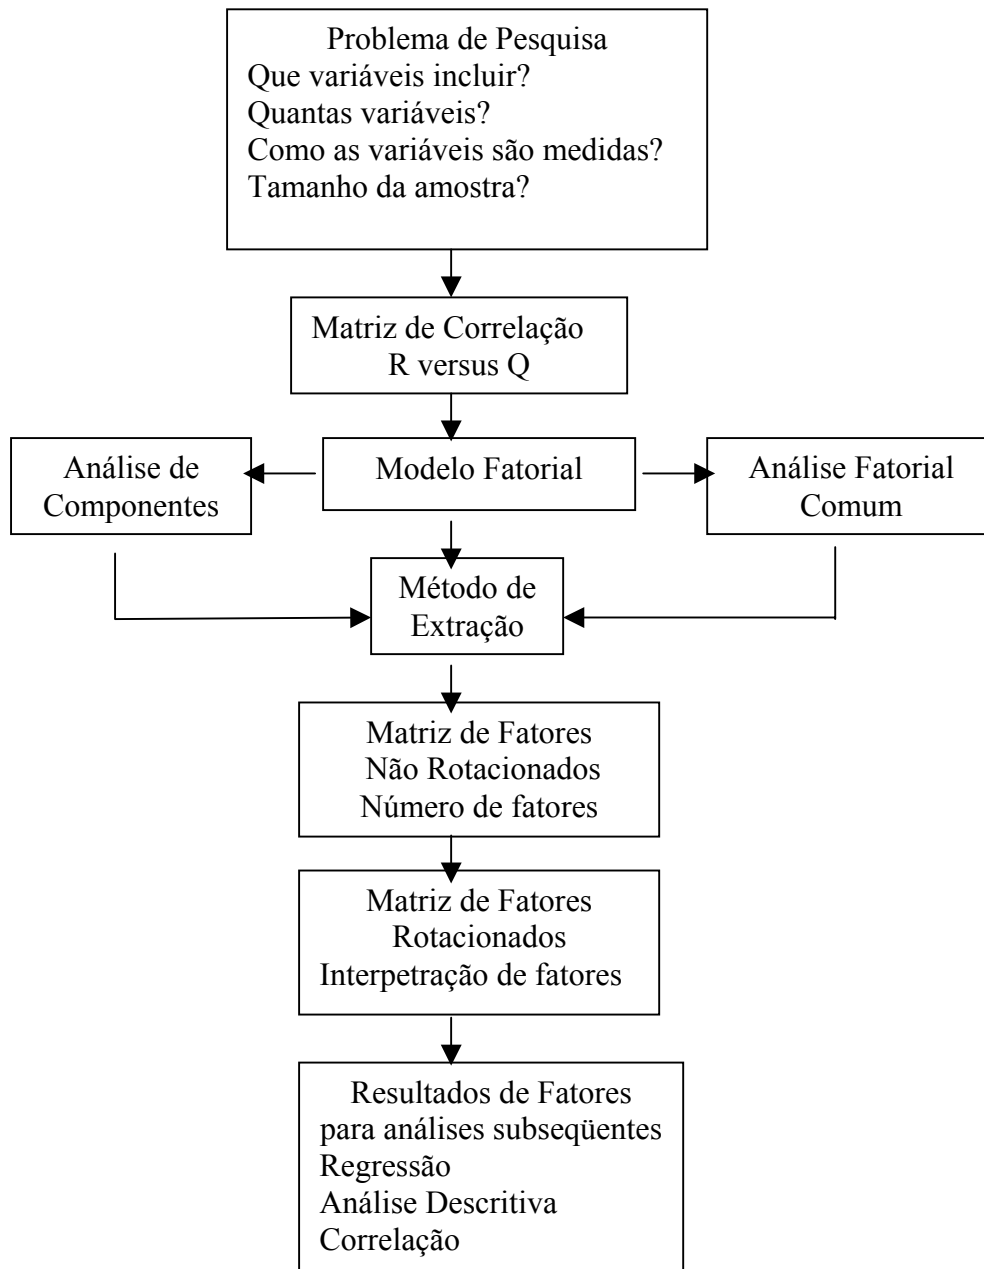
Problema de Pesquisa
Que variáveis incluir?
Quantas variáveis?
Como as variáveis são medidas?
Tamanho da amostra?

Matriz de Correlação
R versus Q

Análise de Componentes

Modelo Fatorial

Análise Fatorial Comum

Método de Extração

Matriz de Fatores
Não Rotacionados
Número de fatores

Matriz de Fatores
Rotacionados
Interpetração de fatores

Resultados de Fatores
para análises subseqüentes
Regressão
Análise Descritiva
Correlação